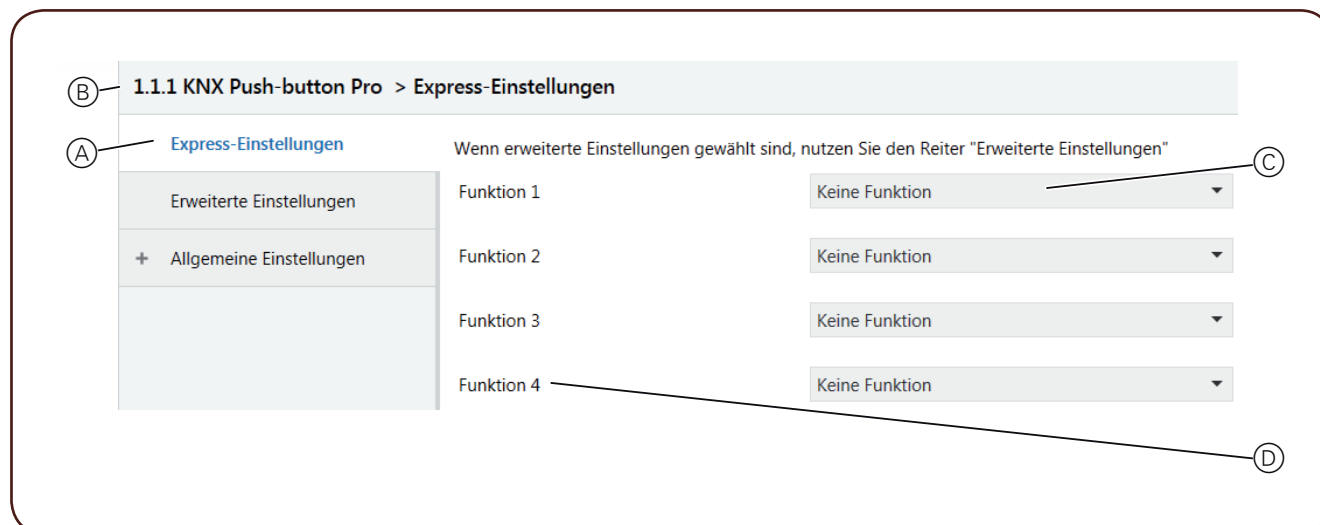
Ⓑ 1.1.1 KNX Push-button Pro > Express-Einstellungen

Ⓐ Express-Einstellungen

Erweiterte Einstellungen

+ Allgemeine Einstellungen

Wenn erweiterte Einstellungen gewählt sind, nutzen Sie den Reiter "Erweiterte Einstellungen"

Ⓒ

| Funktion 1 | Keine Funktion |
|---|---|
| Funktion 2 | Keine Funktion |
| Funktion 3 | Keine Funktion |
| Funktion 4 | Keine Funktion |

Ⓓ